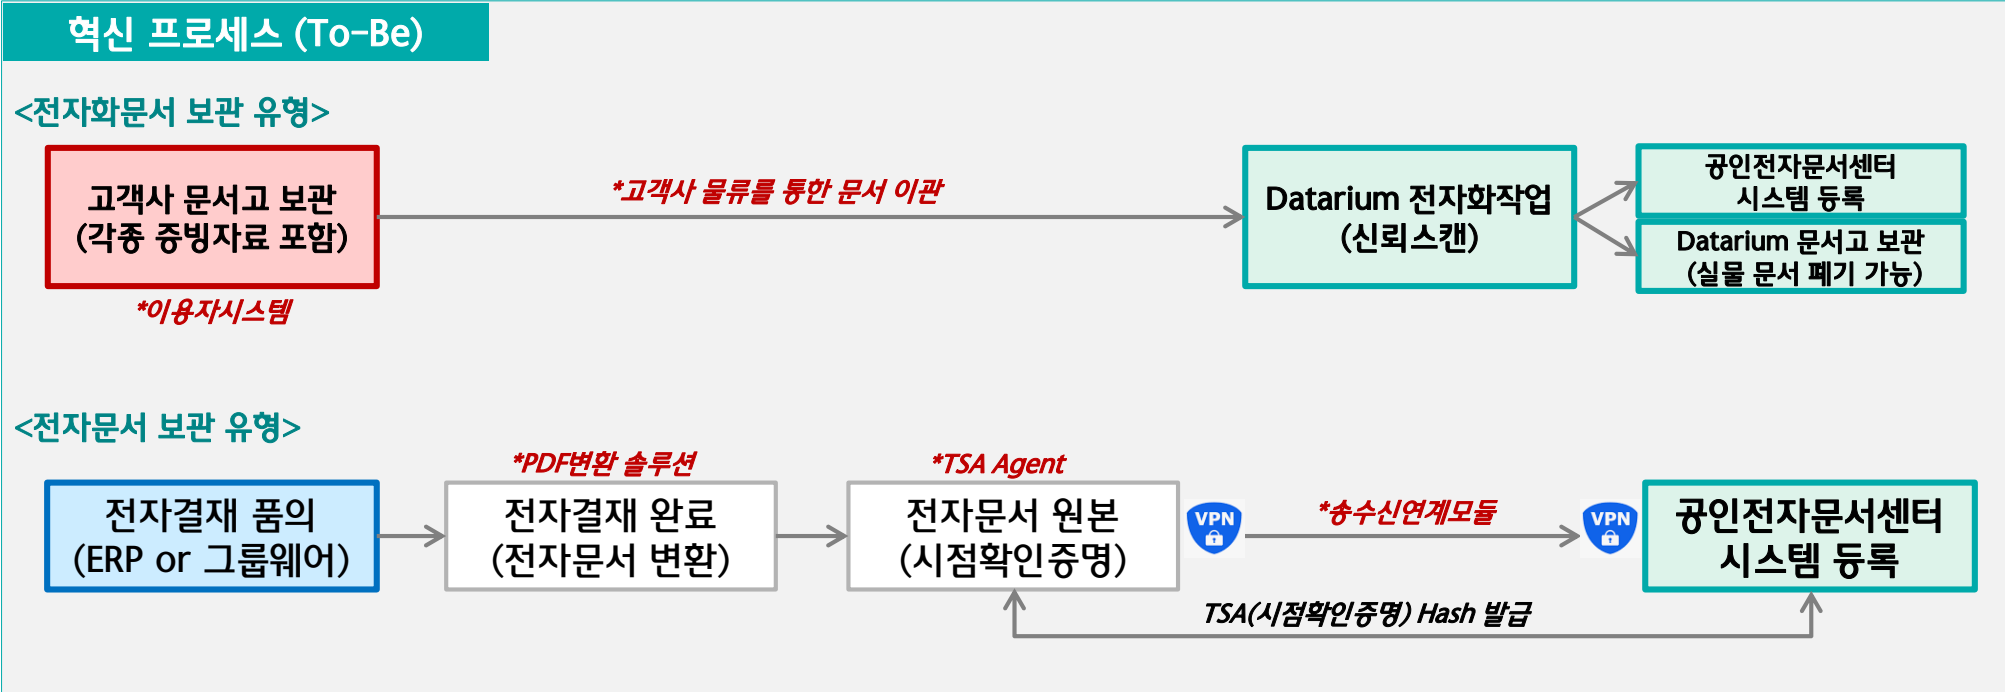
혁신 프로세스 (To-Be)

<전자화문서 보관 유형>

고객사 문서고 보관 (각종 증빙자료 포함)

*이용자시스템

*고객사 물류를 통한 문서 이관

Datarium 전자화작업 (신뢰스캔)

공인전자문서센터 시스템 등록

Datarium 문서고 보관 (실물 문서 폐기 가능)

<전자문서 보관 유형>

전자결재 품의 (ERP or 그룹웨어)

*PDF변환 솔루션

전자결재 완료 (전자문서 변환)

*TSA Agent

전자문서 원본 (시점확인증명)

VPN

*송수신연계모듈

VPN

공인전자문서센터 시스템 등록

TSA(시점확인증명) Hash 발급